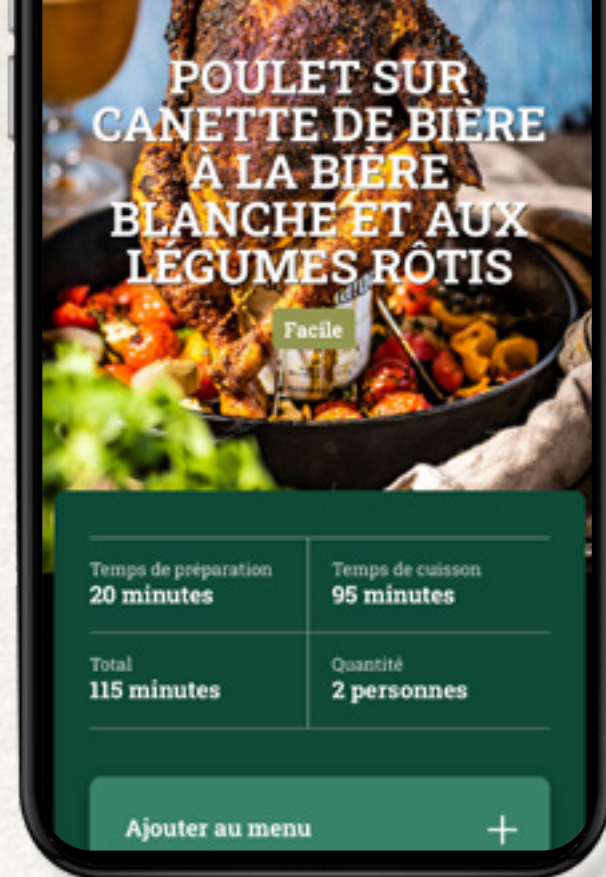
POULET SUR CANETTE DE BIÈRE À LA BIÈRE BLANCHE ET AUX LÉGUMES RÔTIS

Facile

| Temps de préparation<br>20 minutes | Temps de cuisson<br>95 minutes |
|---|---|
| Total<br>115 minutes | Quantité<br>2 personnes |

Ajouter au menu +